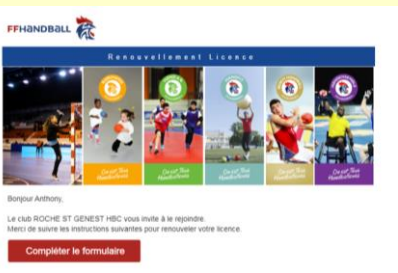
FFHANDBALL

Renouvellement Licence

Bonjour Anthony,

Le club ROCHE ST GENEST HBC vous invite à le rejoindre.
Merci de suivre les instructions suivantes pour renouveler votre licence.

Compléter le formulaire